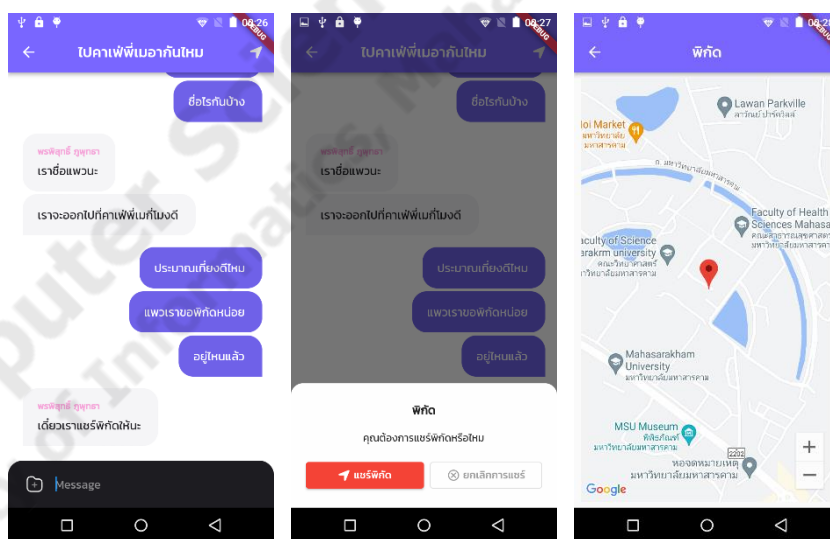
08:26

ไปคาเฟ่พี่เมอากันไหม

ชื่อไรกันบ้าง

พรพิสุทธิ์ ภูพุทรา

เราชื่อแพวนะ

เราจะออกไปที่คาเฟ่พี่เมที่โมงดี

ประมาณเที่ยงดีไหม

แพวเราขอพิกัดหน่อย

อยู่ไหนแล้ว

พรพิสุทธิ์ ภูพุทรา

เดี๋ยวเราแชร์พิกัดให้นะ

Message

08:27

ไปคาเฟ่พี่เมอากันไหม

ชื่อไรกันบ้าง

พรพิสุทธิ์ ภูพุทรา

เราชื่อแพวนะ

เราจะออกไปที่คาเฟ่พี่เมที่โมงดี

ประมาณเที่ยงดีไหม

แพวเราขอพิกัดหน่อย

อยู่ไหนแล้ว

พิกัด

คุณต้องการแชร์พิกัดหรือไหม

แชร์พิกัด

ยกเลิกการแชร์

08:27

พิกัด

Lawan Parkville
ลาวัณ ปาร์ควิลล์

loi Market
มหาวิทยาลัย
มหาสารคาม

ถ. มหาวิทยาลัยมหาสารคาม

Faculty of Health Sciences Mahasa
คณะสาธารณสุขศาสตร์
มหาวิทยาลัยมหาสารคาม

aculty of Science
arakm university
มหาวิทยาลัยมหาสารคาม

Mahasarakham University
มหาวิทยาลัยมหาสารคาม

MSU Museum
พิพิธภัณฑ์
มหาวิทยาลัยมหาสารคาม

2202

หอจดหมายเหตุ
มหาวิทยาลัยมหาสารคาม

Google

DEBUG